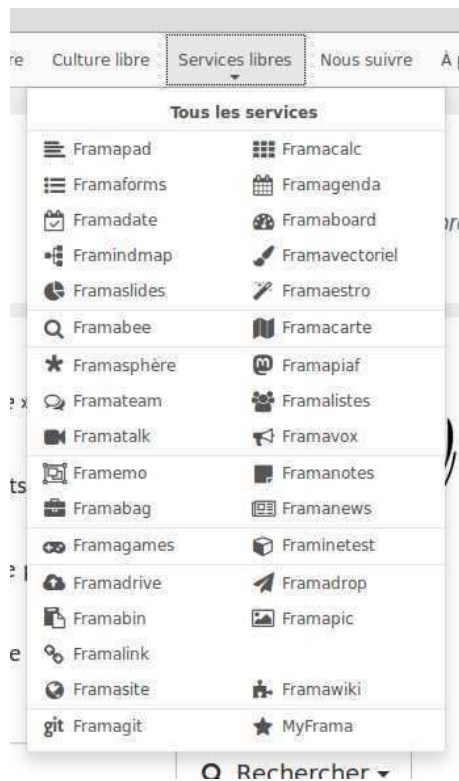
re Culture libre Services libres Nous suivre À

Tous les services

| | |
|---|---|
| Framapad | Framacalc |
| Framaforms | Framagenda |
| Framadate | Framaboard |
| Framindmap | Framavectoriel |
| Framaslides | Framaestro |
| Framabee | Framacarte |
| Framasphère | Framapiaf |
| Framateam | Framalistes |
| Framatalk | Framavox |
| Framemo | Framanotes |
| Framabag | Framanews |
| Framagames | Framinetest |
| Framadrive | Framadrop |
| Framabin | Framapic |
| Framalink | |
| Framasite | Framawiki |
| git Framagit | MyFrama |

Rechercher